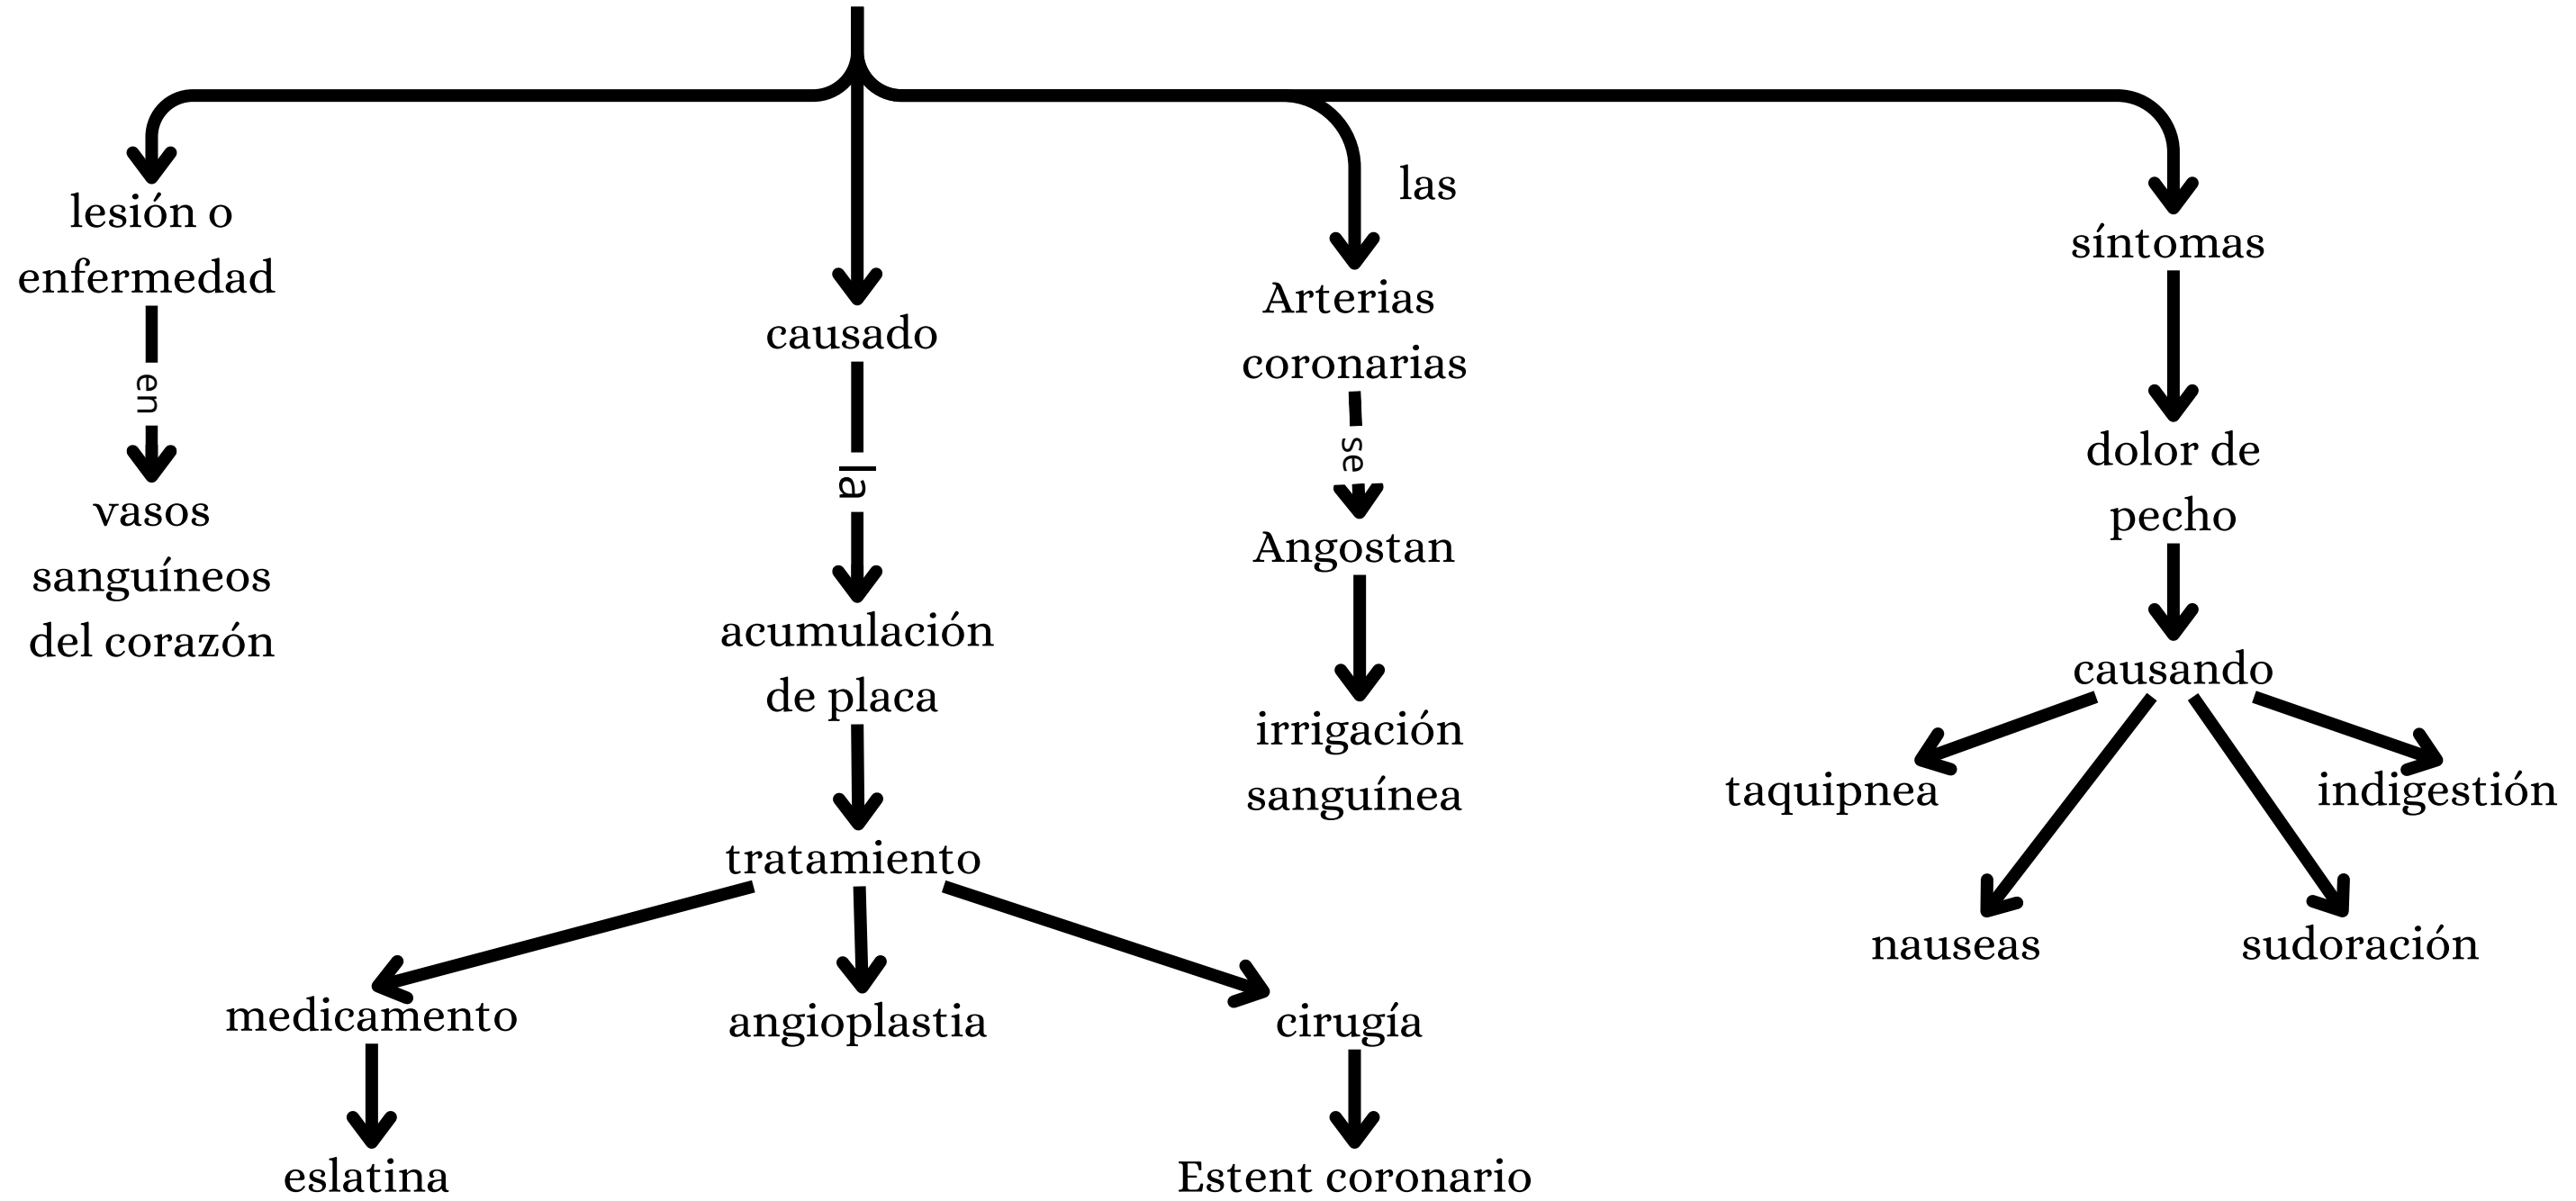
lesión o enfermedad

en

vasos sanguíneos del corazón

causado

la

acumulación de placa

tratamiento

medicamento

eslatina

angioplastia

cirugía

Estent coronario

las

Arterias coronarias

se

Angostan

irrigación sanguínea

síntomas

dolor de pecho

causando

taquipnea

indigestión

nauseas

sudoración